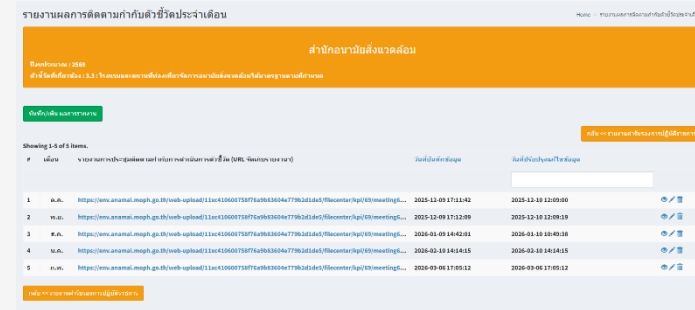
รายงานผลการติดตามกำกับตัวชี้วัดประจำเดือน

Home / รายงานผลการติดตามกำกับตัวชี้วัดประจำเดือ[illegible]

สำนักอนามัยสิ่งแวดล้อม

ปีงบประมาณ : 2569
ตัวชี้วัดที่เกี่ยวข้อง : 3.3 : โรงพยาบาลตามที่ต้องเพื่อจัดการอนามัยสิ่งแวดล้อมให้ผ่านเกณฑ์มาตรฐานตามที่กำหนด

บันทึก/เพิ่ม ผลการรายงาน

กลับ << รายงานสำหรับรองการปฏิบัติราชการ

Showing 1-5 of 5 items.

| # | เดือน | รายงานการประชุมติดตามกำกับการดำเนินการตัวชี้วัด (URL ข้อมูลการรายงาน) | วันที่บันทึกข้อมูล | วันที่ปรับปรุงแก้ไขข้อมูล | |
|---|---|---|---|---|---|
| | | | | | |
| 1 | ต.ค. | https://env.anamai.moph.go.th/web-upload/11xc410600758f76a9b83604e779b2d1de5/filecenter/kpi/69/meeting6... | 2025-12-09 17:11:42 | 2025-12-10 12:09:00 | |
| 2 | พ.ย. | https://env.anamai.moph.go.th/web-upload/11xc410600758f76a9b83604e779b2d1de5/filecenter/kpi/69/meeting6... | 2025-12-09 17:12:09 | 2025-12-10 12:09:19 | |
| 3 | ธ.ค. | https://env.anamai.moph.go.th/web-upload/11xc410600758f76a9b83604e779b2d1de5/filecenter/kpi/69/meeting6... | 2026-01-09 14:42:01 | 2026-01-10 18:49:38 | |
| 4 | ม.ค. | https://env.anamai.moph.go.th/web-upload/11xc410600758f76a9b83604e779b2d1de5/filecenter/kpi/69/meeting6... | 2026-02-10 14:14:15 | 2026-02-10 14:14:15 | |
| 5 | ก.พ. | https://env.anamai.moph.go.th/web-upload/11xc410600758f76a9b83604e779b2d1de5/filecenter/kpi/69/meeting6... | 2026-03-06 17:05:12 | 2026-03-06 17:05:12 | |

กลับ << รายงานคำรับรองการปฏิบัติราชการ